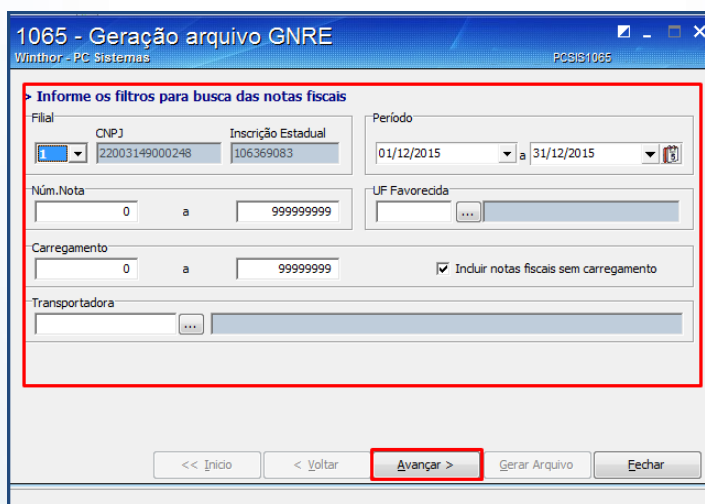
1065 - Geração arquivo GNRE
Winthor - PC Sistemas
PCSIS1065

> Informe os filtros para busca das notas fiscais

Filial
1
CNPJ
22003149000248
Inscrição Estadual
106369083

Período
01/12/2015 a 31/12/2015

Núm.Nota
0 a 999999999

UF Favorecida
...

Carregamento
0 a 99999999

Incluir notas fiscais sem carregamento

Transportadora
...

<< Inicio
< Voltar
Avançar >
Gerar Arquivo
Fechar